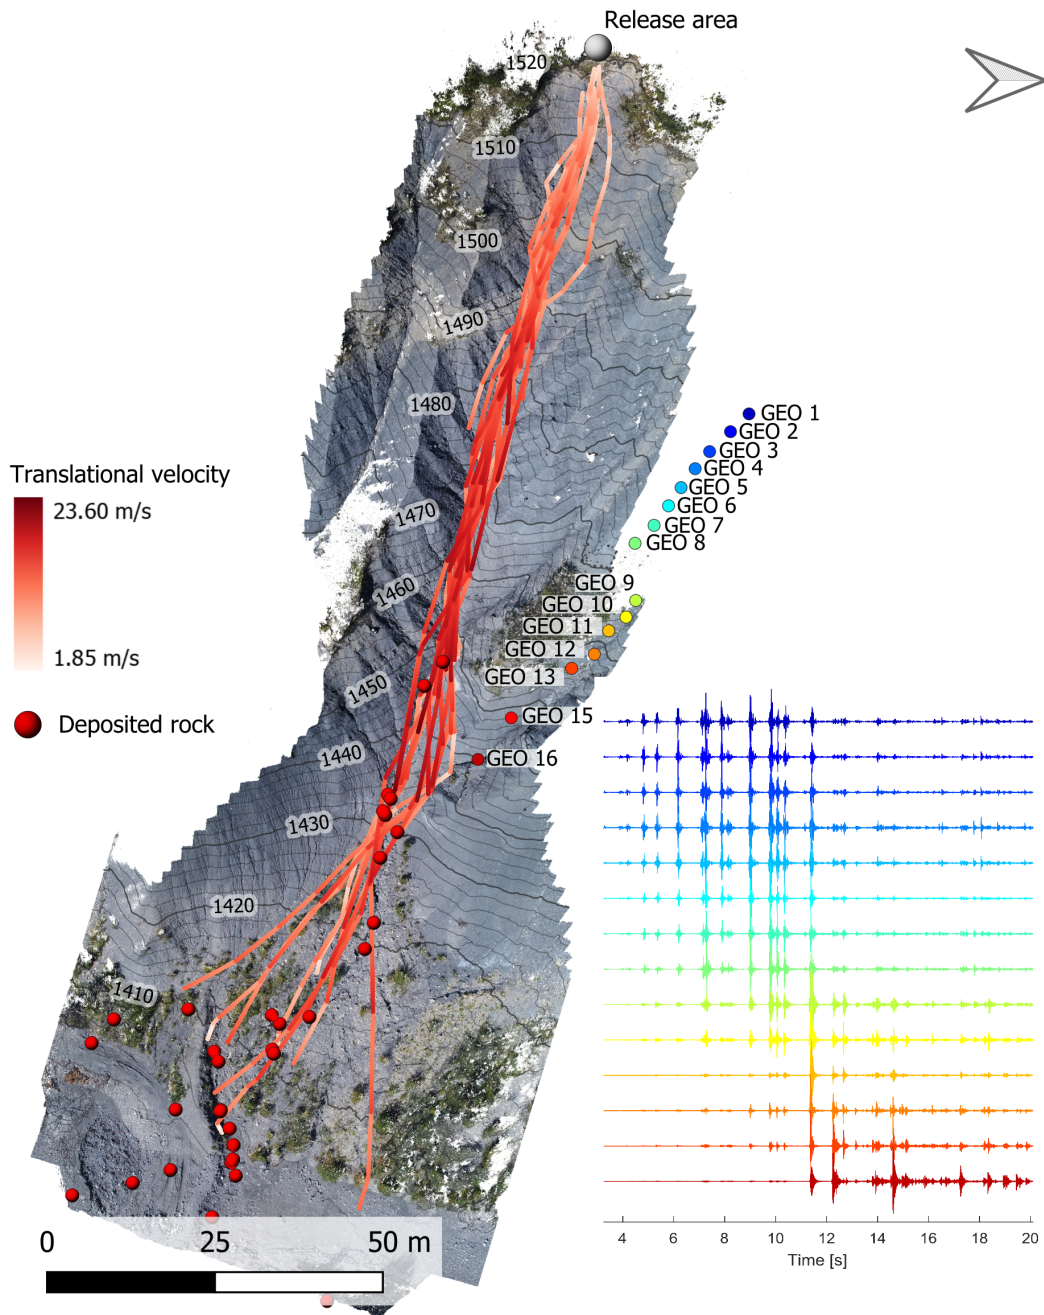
Release area

1520
1510
1500
1490
1480
1470
1460
1450
1440
1430
1420
1410

Translational velocity
23.60 m/s
1.85 m/s

Deposited rock

GEO 1
GEO 2
GEO 3
GEO 4
GEO 5
GEO 6
GEO 7
GEO 8
GEO 9
GEO 10
GEO 11
GEO 12
GEO 13
GEO 15
GEO 16

0 25 50 m

4 6 8 10 12 14 16 18 20
Time [s]